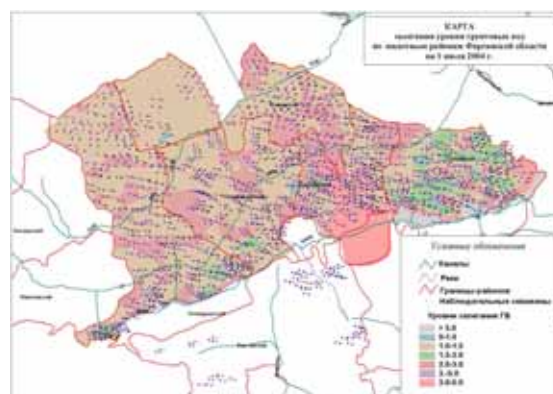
КАРТА
залегания уровня грунтовых вод
по земельным районам Ферганской области
на 1 июля 2004 г.

Условные обозначения

Каналы

Реки

Границы районов

Наблюдательные скважины

Уровни залегания ГВ

< 0.0

0.0-1.0

1.0-1.5

1.5-2.0

2.0-3.0

3.0-5.0

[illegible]